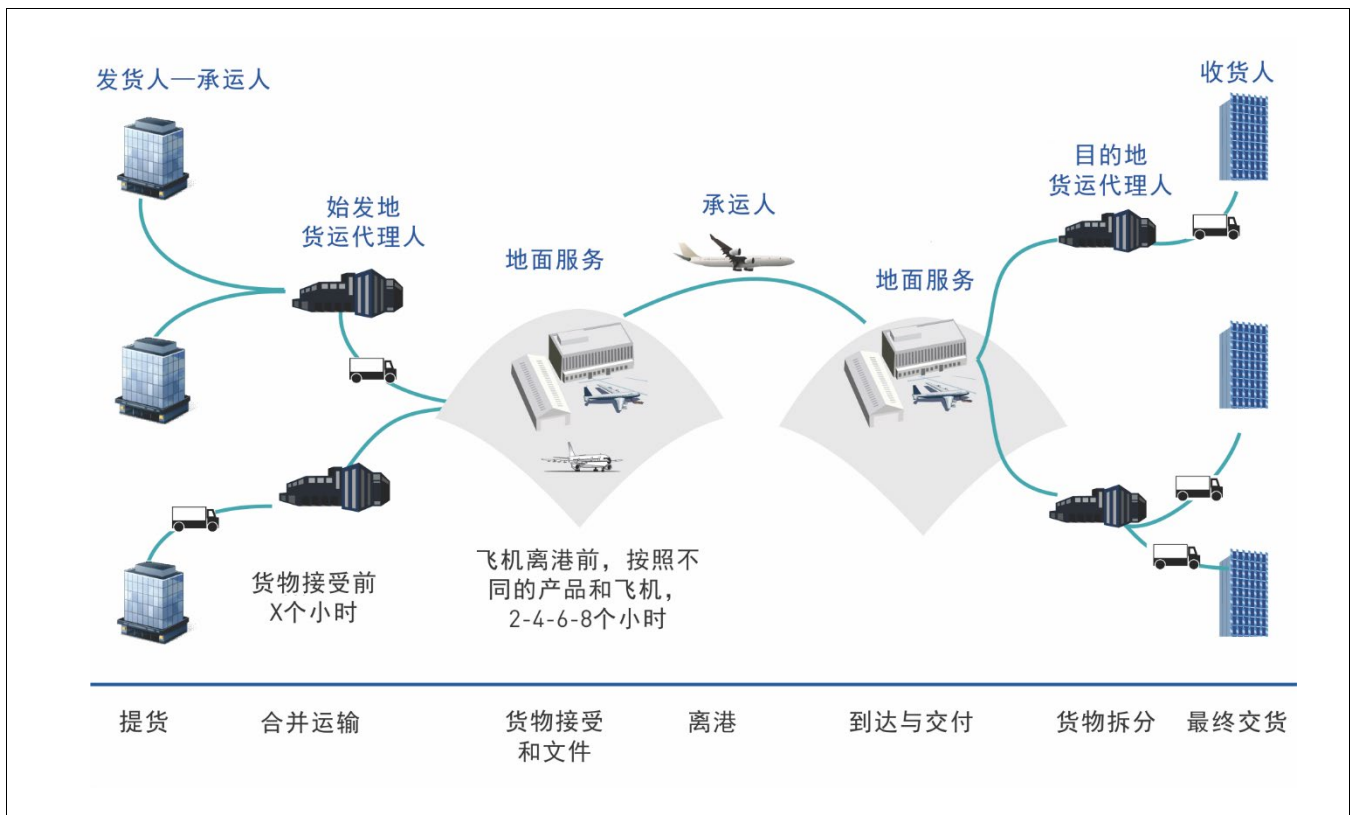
发货人—承运人

始发地
货运代理人

地面服务

承运人

地面服务

目的地
货运代理人

收货人

货物接受前
X个小时

飞机离港前，按照不同的产品和飞机，
2-4-6-8个小时

提货

合并运输

货物接受
和文件

离港

到达与交付

货物拆分

最终交货